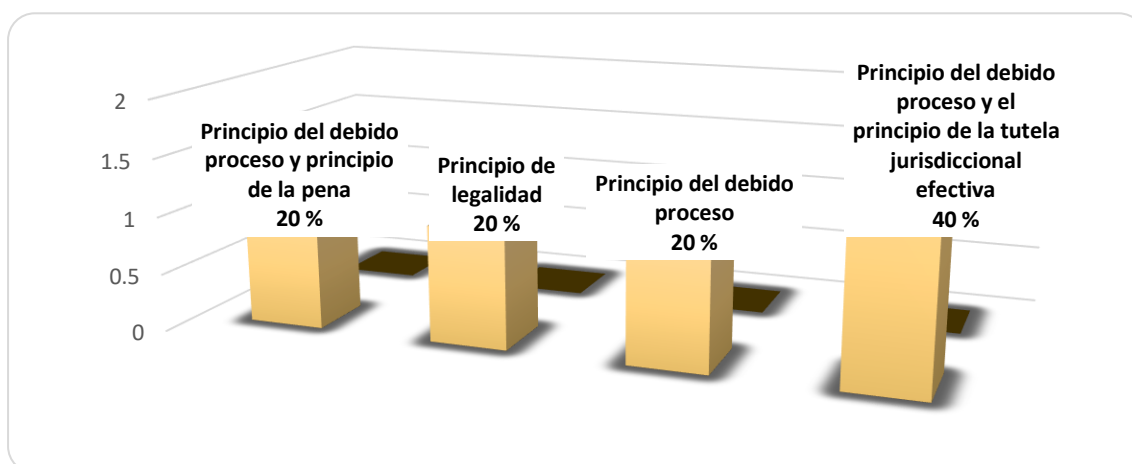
2
1.5
1
0.5
0

Principio del debido proceso y principio de la pena
20 %

Principio de legalidad
20 %

Principio del debido proceso
20 %

Principio del debido proceso y el principio de la tutela jurisdiccional efectiva
40 %